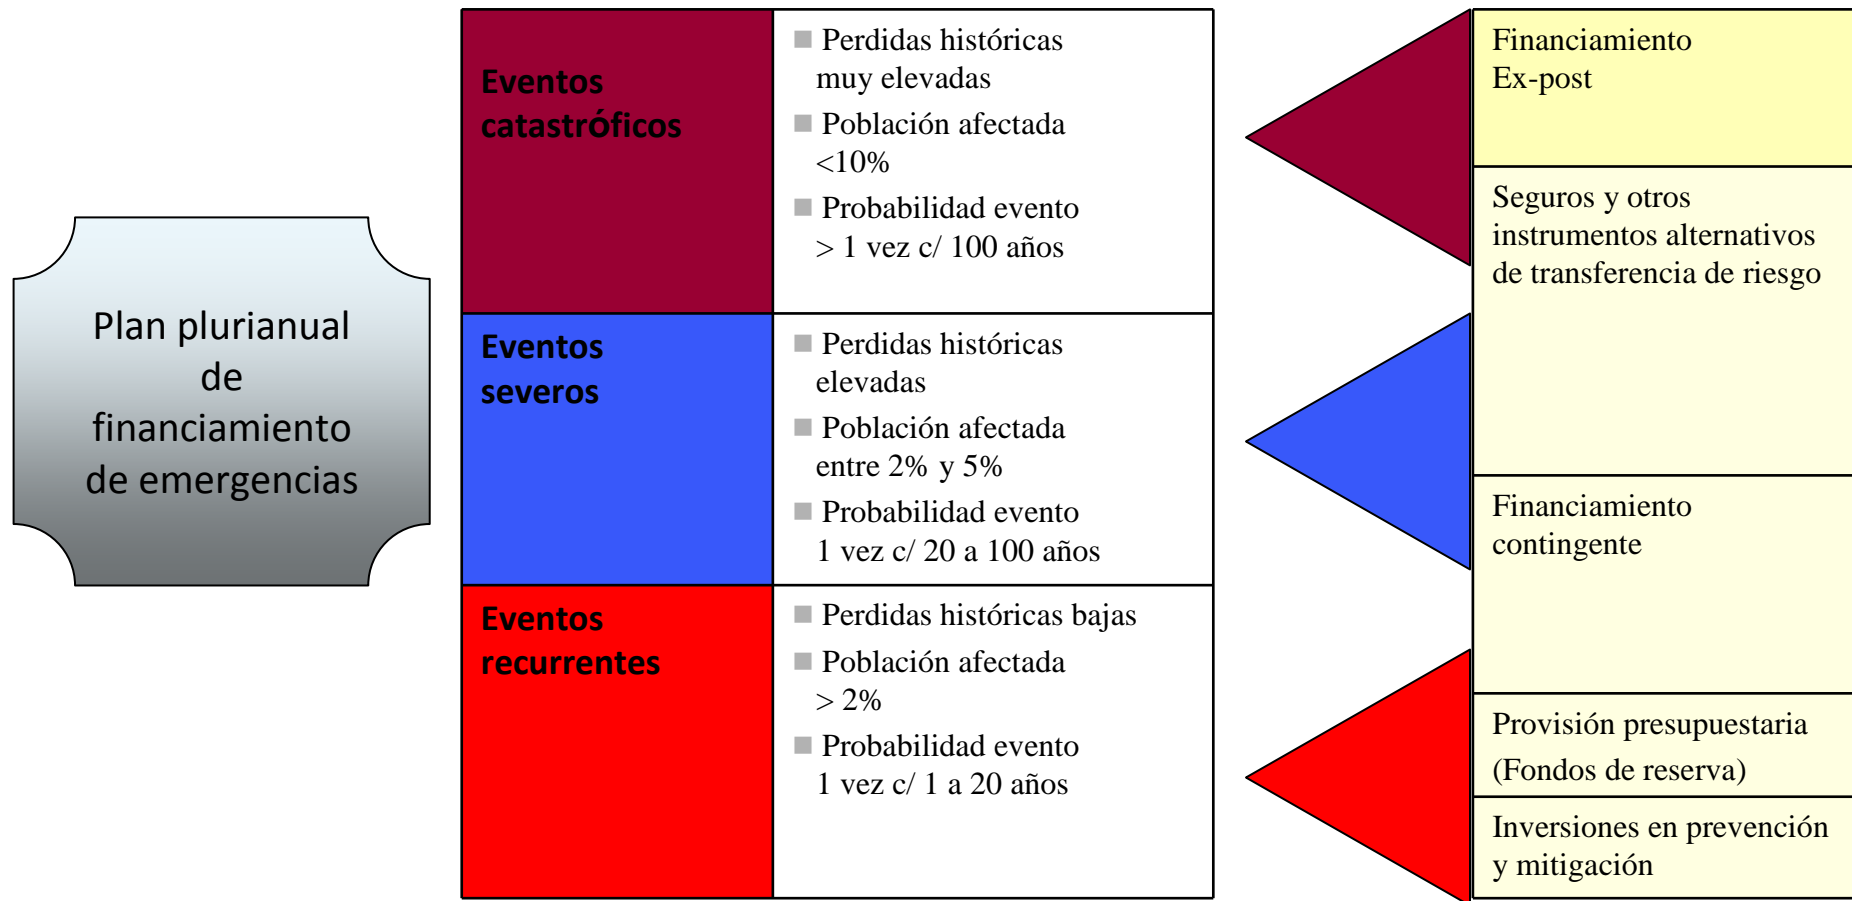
Plan plurianual de financiamiento de emergencias

| Eventos catastróficos | Perdidas históricas muy elevadas<br>Población afectada <10%<br>Probabilidad evento > 1 vez c/ 100 años |
|---|---|
| Eventos severos | Perdidas históricas elevadas<br>Población afectada entre 2% y 5%<br>Probabilidad evento 1 vez c/ 20 a 100 años |
| Eventos recurrentes | Perdidas históricas bajas<br>Población afectada > 2%<br>Probabilidad evento 1 vez c/ 1 a 20 años |

Financiamiento Ex-post

Seguros y otros instrumentos alternativos de transferencia de riesgo

Financiamiento contingente

Provisión presupuestaria (Fondos de reserva)

Inversiones en prevención y mitigación